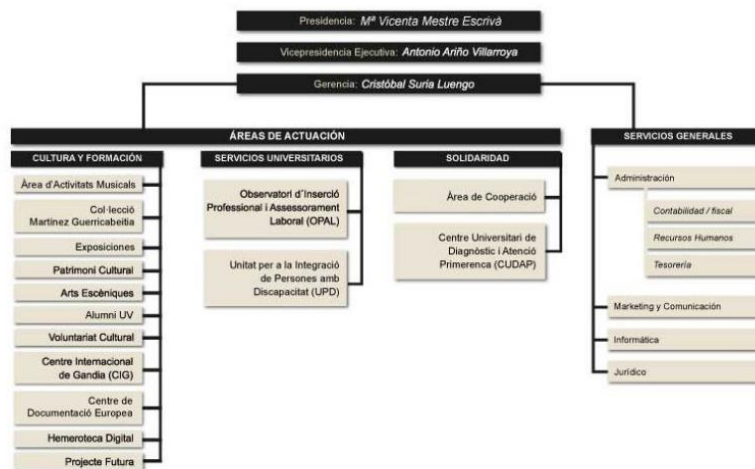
Presidencia: Mª Vicenta Mestre Escrivà

Vicepresidencia Ejecutiva: Antonio Ariño Villarroya

Gerencia: Cristóbal Suria Luengo

ÁREAS DE ACTUACIÓN

CULTURA Y FORMACIÓN

Àrea d'Activitats Musicals

Col·lecció Martínez Guerricabeitia

Exposicions

Patrimoni Cultural

Arts Escèniques

Alumni UV

Voluntariat Cultural

Centre Internacional de Gandia (CIG)

Centre de Documentació Europea

Hemeroteca Digital

Projecte Futura

SERVICIOS UNIVERSITARIOS

Observatori d'Inserció Professional i Assessorament Laboral (OPAL)

Unitat per a la Integració de Persones amb Discapacitat (UPD)

SOLIDARIDAD

Àrea de Cooperació

Centre Universitari de Diagnòstic i Atenció Primerenca (CUDAP)

SERVICIOS GENERALES

Administración

Contabilidad / fiscal

Recursos Humanos

Tesorería

Marketing y Comunicación

Informática

Jurídico